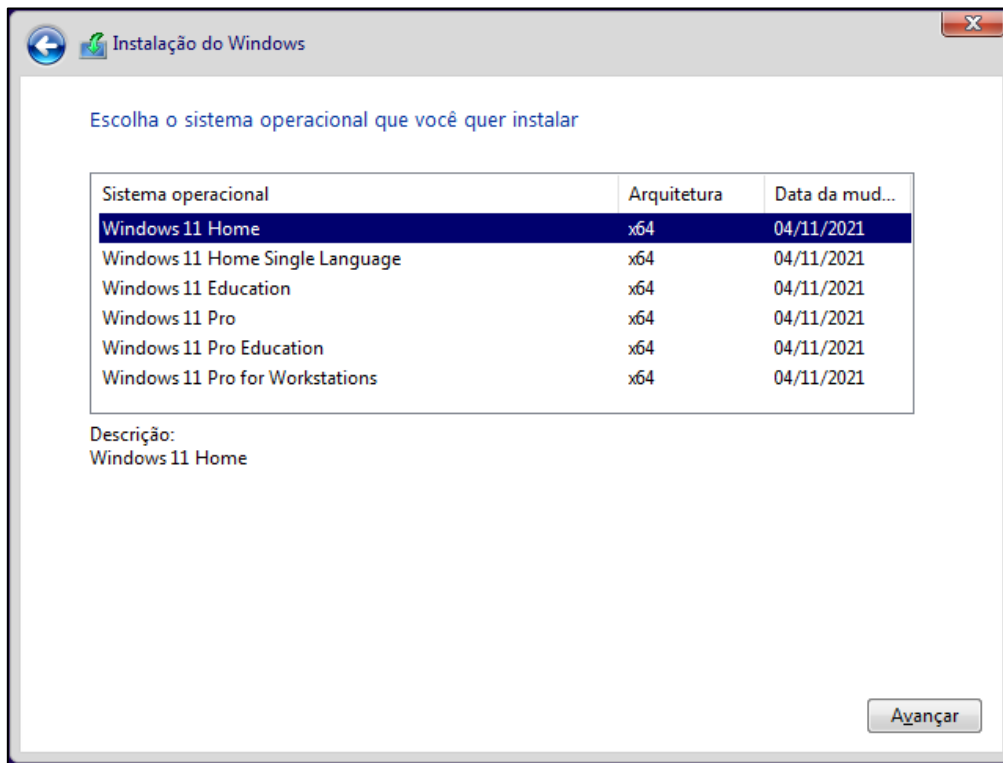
Instalação do Windows

Escolha o sistema operacional que você quer instalar

| Sistema operacional | Arquitetura | Data da mud... |
|---|---|---|
| Windows 11 Home | x64 | 04/11/2021 |
| Windows 11 Home Single Language | x64 | 04/11/2021 |
| Windows 11 Education | x64 | 04/11/2021 |
| Windows 11 Pro | x64 | 04/11/2021 |
| Windows 11 Pro Education | x64 | 04/11/2021 |
| Windows 11 Pro for Workstations | x64 | 04/11/2021 |

Descrição:
Windows 11 Home

Avançar